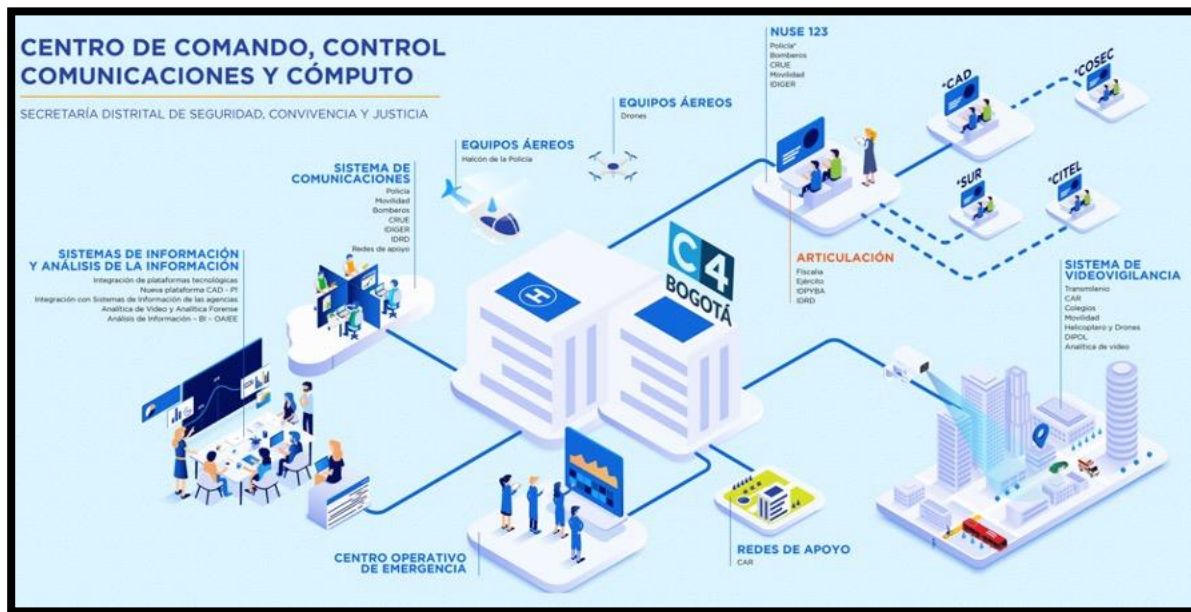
CENTRO DE COMANDO, CONTROL COMUNICACIONES Y CÓMPUTO

SECRETARÍA DISTRITAL DE SEGURIDAD, CONVIVENCIA Y JUSTICIA

EQUIPOS AÉREOS
Drones

EQUIPOS AÉREOS
Halcón de la Policía

NUSE 123
Policía*
Bomberos
CRUE
Movilidad
IDIGER

*CAD

*COSEC

*SUR

*CITEL

SISTEMA DE COMUNICACIONES
Policía
Movilidad
Bomberos
CRUE
IDIGER
IDRD
Redes de apoyo

SISTEMAS DE INFORMACIÓN Y ANÁLISIS DE LA INFORMACIÓN
Integración de plataformas tecnológicas
Nueva plataforma CAD - PI
Integración con Sistemas de Información de las agencias
Analítica de Video y Analítica Forense
Análisis de Información - BI - OAIEE

C4 BOGOTÁ

ARTICULACIÓN
Fiscalía
Ejército
IDPYBA
IDRD

SISTEMA DE VIDEOVIGILANCIA
Transmilenio
CAR
Colegios
Movilidad
Helicóptero y Drones
DIPOL
Analítica de video

CENTRO OPERATIVO DE EMERGENCIA

REDES DE APOYO
CAR